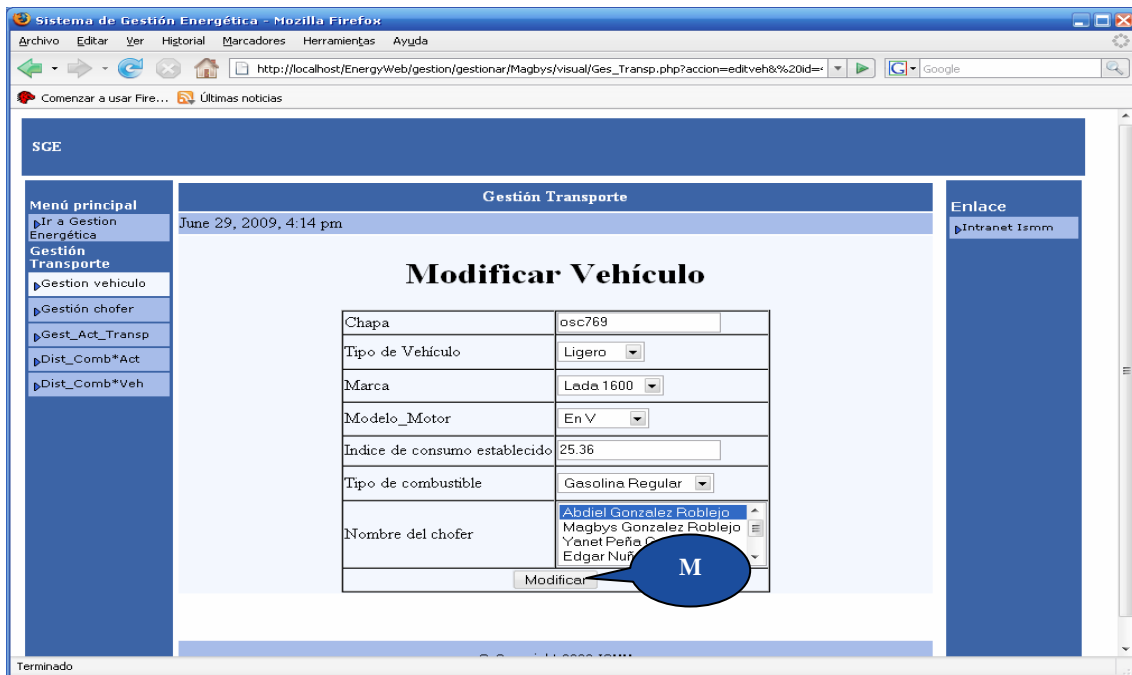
Sistema de Gestión Energética - Mozilla Firefox

Archivo Editar Ver Historial Marcadores Herramientas Ayuda

http://localhost/EnergyWeb/gestion/gestionar/Magbys/visual/Ges_Transp.php?accion=editveh&%20id=

Google

Comenzar a usar Fire... Últimas noticias

SGE

Menú principal

Ir a Gestion Energética

Gestión Transporte

Gestion vehiculo

Gestión chofer

Gest_Act_Transp

Dist_Comb*Act

Dist_Comb*Veh

Gestión Transporte

June 29, 2009, 4:14 pm

Modificar Vehículo

| Chapa | osc769 |
|---|---|
| Tipo de Vehículo | Ligero |
| Marca | Lada 1600 |
| Modelo_Motor | En V |
| Indice de consumo establecido | 25.36 |
| Tipo de combustible | Gasolina Regular |
| Nombre del chofer | Abdiel Gonzalez Roblejo<br>Magbys Gonzalez Roblejo<br>Yanet Peña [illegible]<br>Edgar Nuñ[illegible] |

Modificar

M

Enlace

Intranet Ismm

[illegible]

Terminado